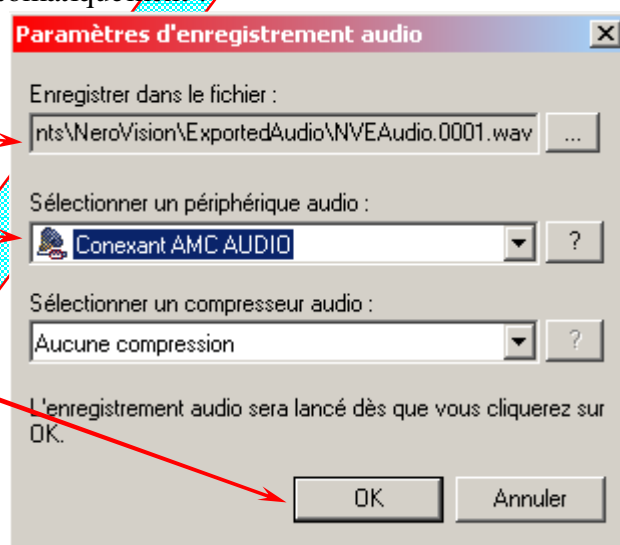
Paramètres d'enregistrement audio

Enregistrer dans le fichier :

nts\NeroVision\ExportedAudio\NVEAudio.0001.wav

...

Sélectionner un périphérique audio :

Conexant AMC AUDIO

?

Sélectionner un compresseur audio :

Aucune compression

?

L'enregistrement audio sera lancé dès que vous cliquerez sur OK.

OK

Annuler